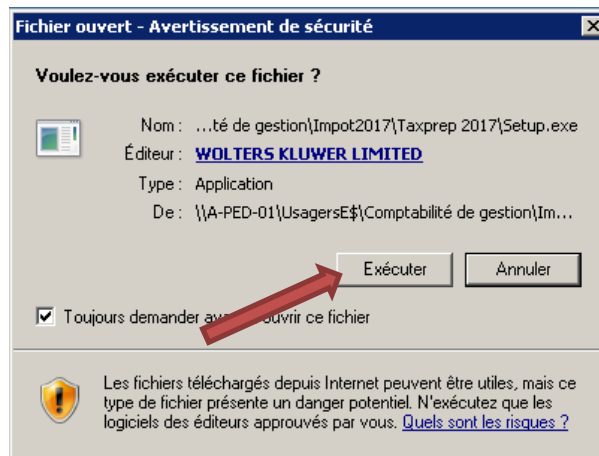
Fichier ouvert - Avertissement de sécurité

Voulez-vous exécuter ce fichier ?

Nom : …té de gestion\Impot2017\Taxprep 2017\Setup.exe

Éditeur : WOLTERS KLUWER LIMITED

Type : Application

De : \\A-PED-01\UsagersE$\Comptabilité de gestion\Im...

Exécuter Annuler

Toujours demander av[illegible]ouvrir ce fichier

Les fichiers téléchargés depuis Internet peuvent être utiles, mais ce type de fichier présente un danger potentiel. N'exécutez que les logiciels des éditeurs approuvés par vous. Quels sont les risques ?